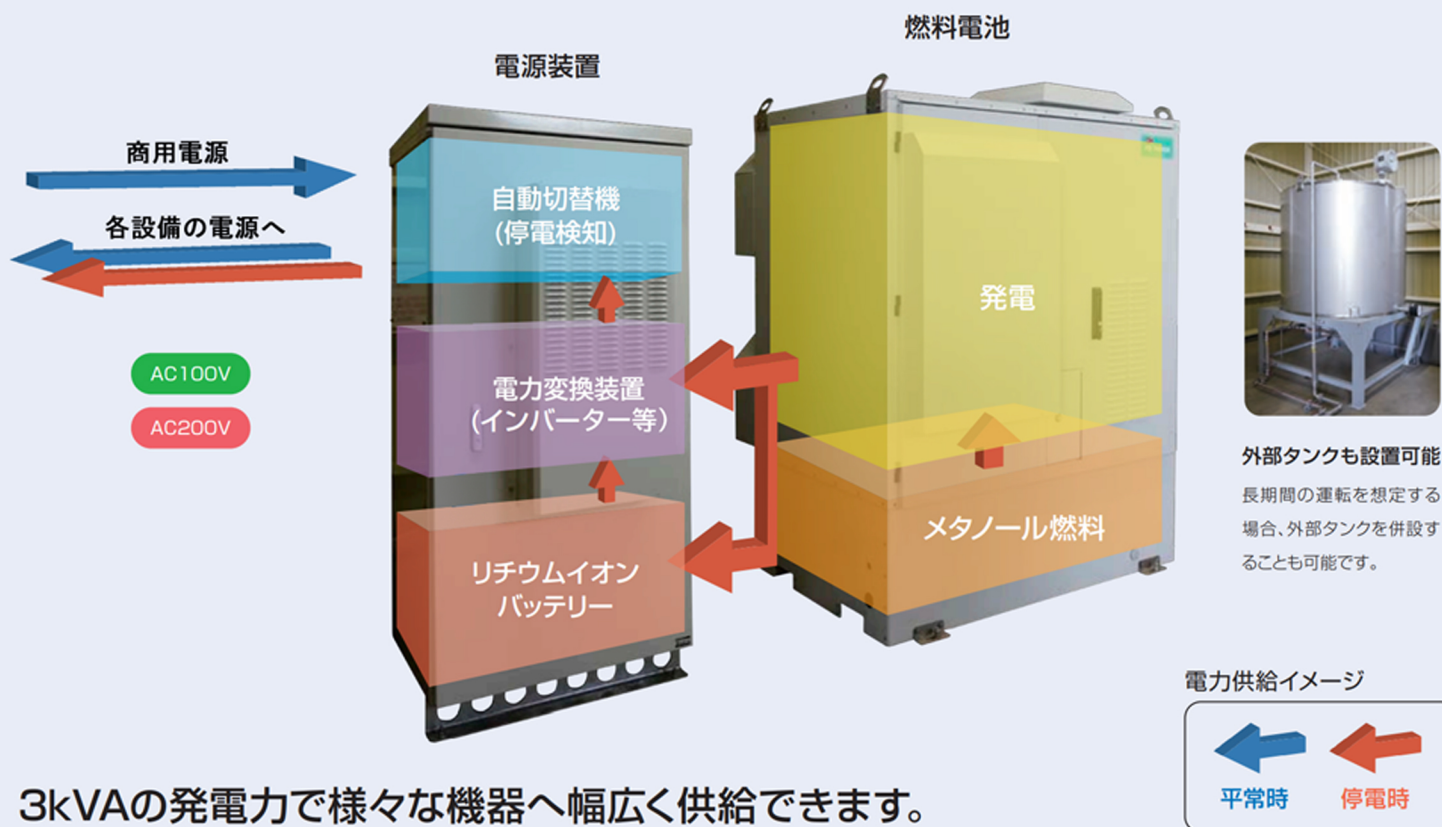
燃料電池

電源装置

商用電源

各設備の電源へ

AC100V

AC200V

自動切替機
(停電検知)

電力変換装置
(インバーター等)

リチウムイオン
バッテリー

発電

メタノール燃料

外部タンクも設置可能

長期間の運転を想定する場合、外部タンクを併設することも可能です。

電力供給イメージ

平常時

停電時

3kVAの発電力で様々な機器へ幅広く供給できます。